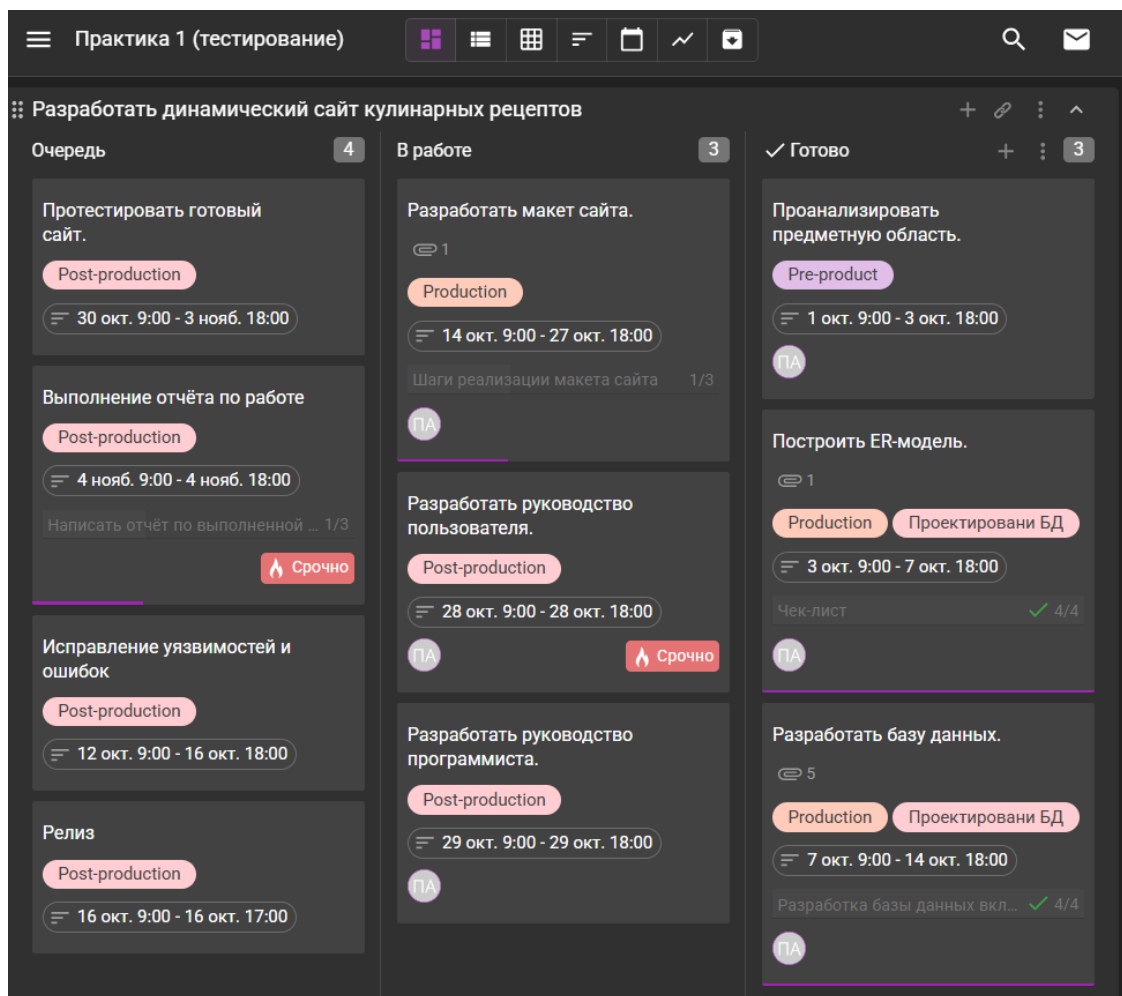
Практика 1 (тестирование)

Разработать динамический сайт кулинарных рецептов

Очередь 4

Протестировать готовый сайт.
Post-production
30 окт. 9:00 - 3 нояб. 18:00

Выполнение отчёта по работе
Post-production
4 нояб. 9:00 - 4 нояб. 18:00
Написать отчёт по выполненной ... 1/3
Срочно

Исправление уязвимостей и ошибок
Post-production
12 окт. 9:00 - 16 окт. 18:00

Релиз
Post-production
16 окт. 9:00 - 16 окт. 17:00

В работе 3

Разработать макет сайта.
1
Production
14 окт. 9:00 - 27 окт. 18:00
Шаги реализации макета сайта 1/3
ПА

Разработать руководство пользователя.
Post-production
28 окт. 9:00 - 28 окт. 18:00
ПА
Срочно

Разработать руководство программиста.
Post-production
29 окт. 9:00 - 29 окт. 18:00
ПА

Готово 3

Проанализировать предметную область.
Pre-product
1 окт. 9:00 - 3 окт. 18:00
ПА

Построить ER-модель.
1
Production
Проектировани БД
3 окт. 9:00 - 7 окт. 18:00
Чек-лист 4/4
ПА

Разработать базу данных.
5
Production
Проектировани БД
7 окт. 9:00 - 14 окт. 18:00
Разработка базы данных вкл... 4/4
ПА